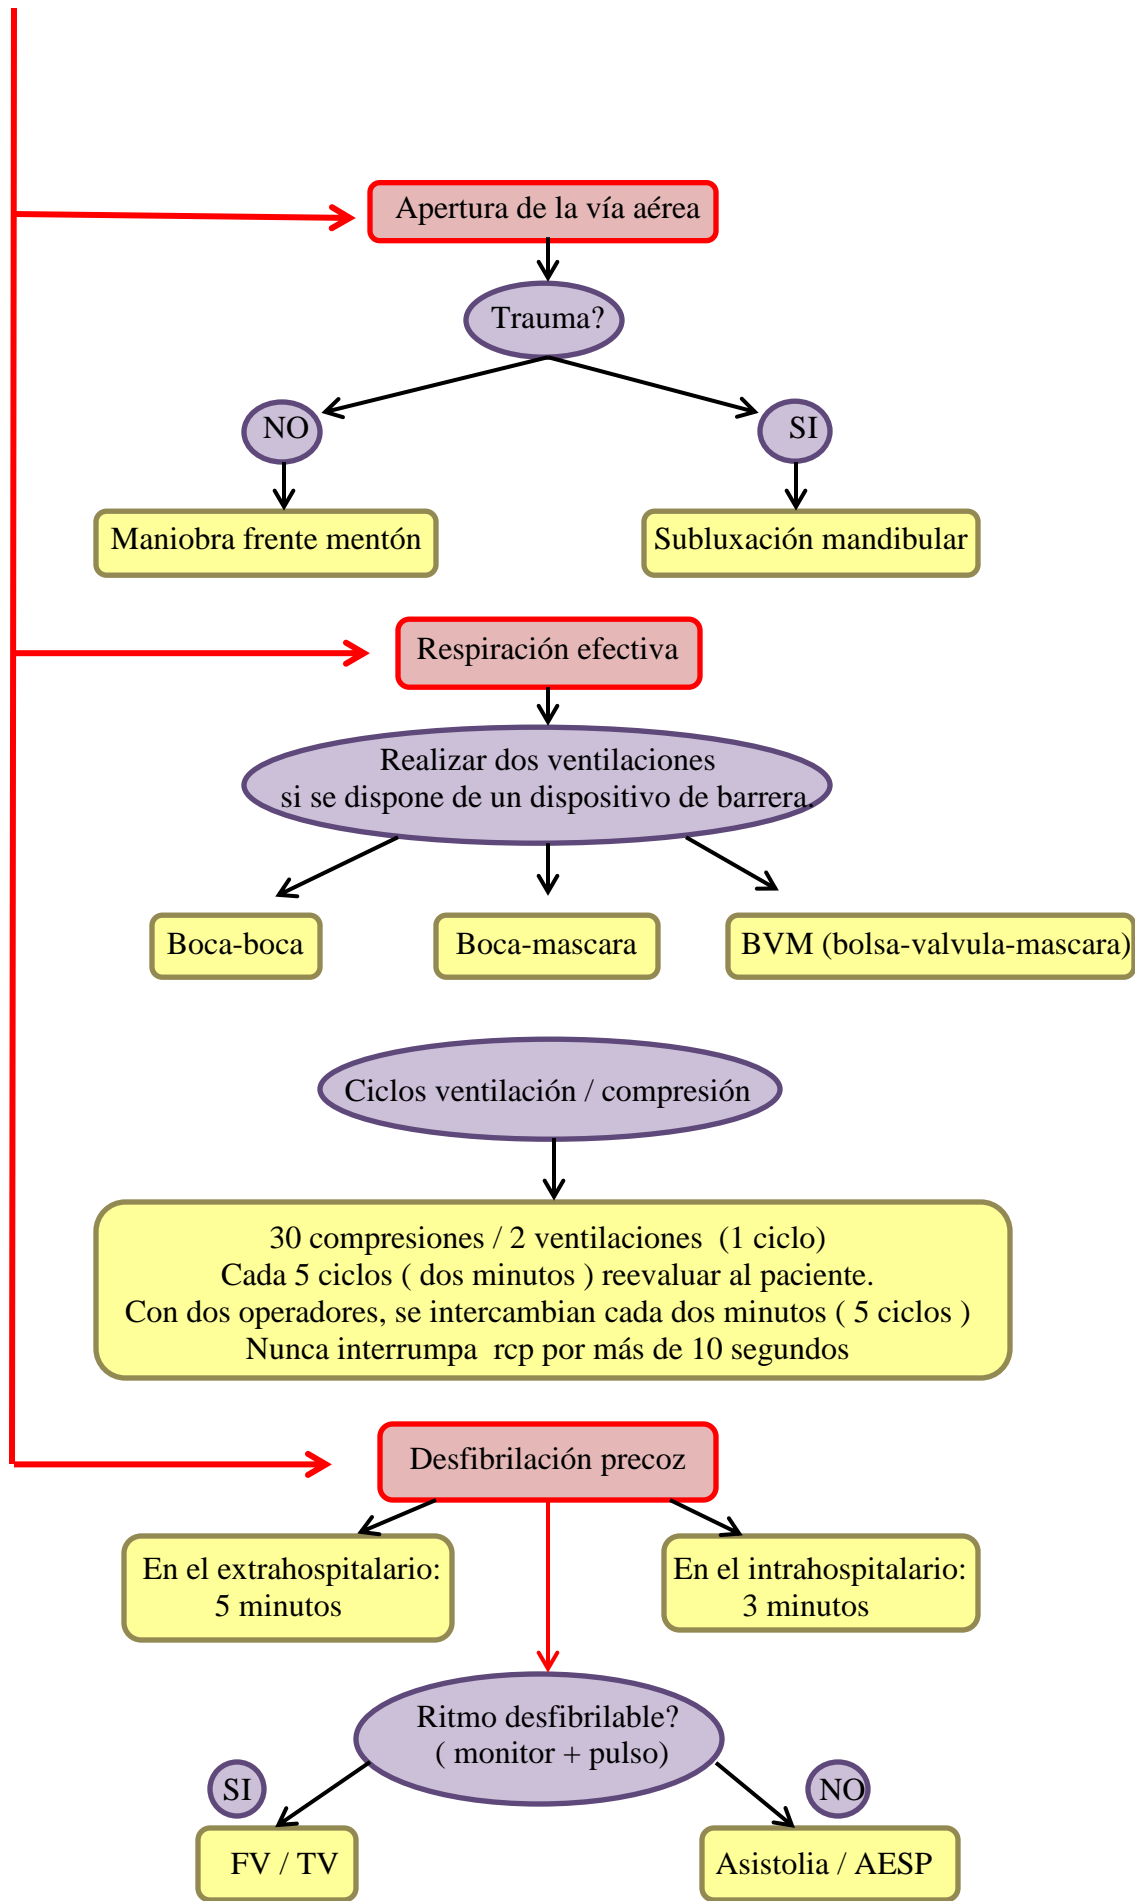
Apertura de la vía aérea

Trauma?

NO

SI

Maniobra frente mentón

Subluxación mandibular

Respiración efectiva

Realizar dos ventilaciones si se dispone de un dispositivo de barrera.

Boca-boca

Boca-mascara

BVM (bolsa-valvula-mascara)

Ciclos ventilación / compresión

30 compresiones / 2 ventilaciones (1 ciclo)
Cada 5 ciclos ( dos minutos ) reevaluar al paciente.
Con dos operadores, se intercambian cada dos minutos ( 5 ciclos )
Nunca interrumpa rcp por más de 10 segundos

Desfibrilación precoz

En el extrahospitalario: 5 minutos

En el intrahospitalario: 3 minutos

Ritmo desfibrilable? ( monitor + pulso)

SI

NO

FV / TV

Asistolia / AESP